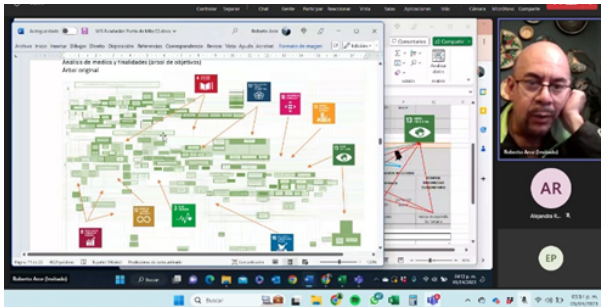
Controlar Soporte Chat Rende Participar Reaccionar Vista Salas Aplicaciones Más Cámara Micrófono Compartir

Autoguardado SFS Actualizador Puerta de Milla CS alone Roberto Arce

Archivo Inicio Insertar Dibujar Diseño Disposición Referencias Correspondencia Revisar Vista Ayuda Acrobat Formato de imagen Comentarios Compartir Edición

Análisis de medios y finalidades (árbol de objetivos)

Árbol original

13

Roberto Arce (Invitado)

AR

Alejandro R.

EP

Roberto Arce (Invitado)

Buscar